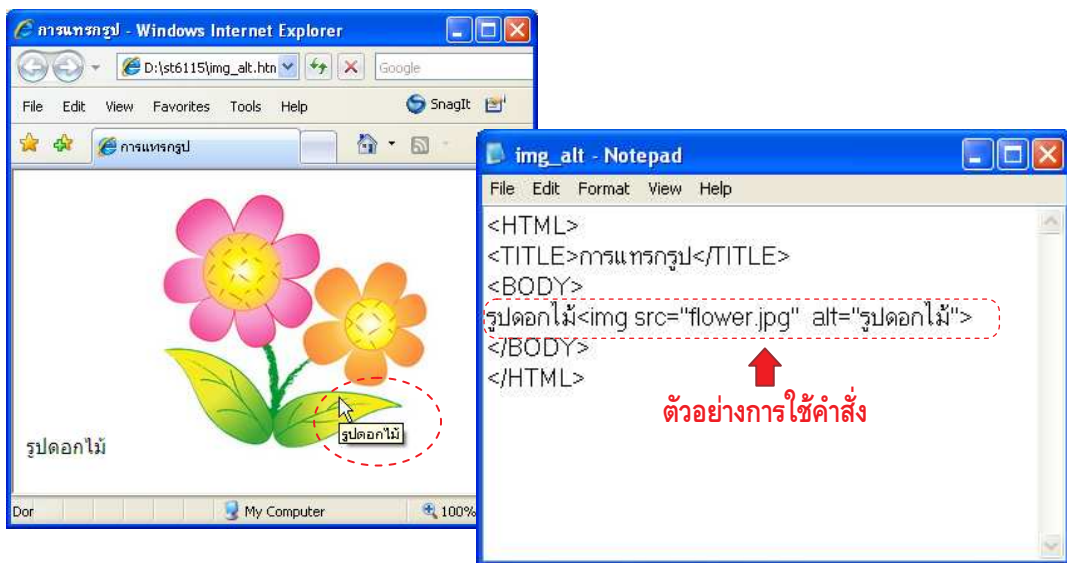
การแทรกรูป - Windows Internet Explorer

D:\st6115\img_alt.htm

Google

File Edit View Favorites Tools Help

SnagIt

การแทรกรูป

รูปดอกไม้

รูปดอกไม้

Dor

My Computer

100%

img_alt - Notepad

File Edit Format View Help

<HTML>
<TITLE>การแทรกรูป</TITLE>
<BODY>
รูปดอกไม้<img src="flower.jpg" alt="รูปดอกไม้">
</BODY>
</HTML>

ตัวอย่างการใช้คำสั่ง